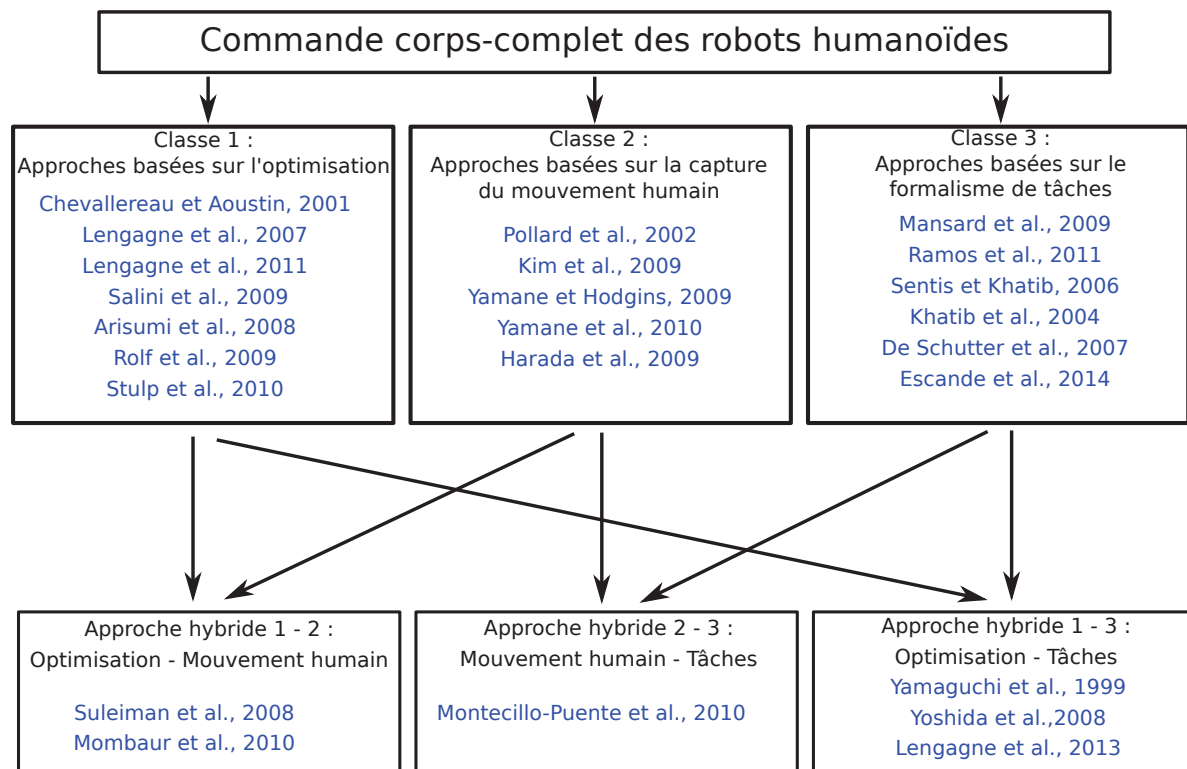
Commande corps-complet des robots humanoïdes

Classe 1 :
Approches basées sur l'optimisation
Chevallereau et Aoustin, 2001
Lengagne et al., 2007
Lengagne et al., 2011
Salini et al., 2009
Arisumi et al., 2008
Rolf et al., 2009
Stulp et al., 2010

Classe 2 :
Approches basées sur la capture du mouvement humain
Pollard et al., 2002
Kim et al., 2009
Yamane et Hodgins, 2009
Yamane et al., 2010
Harada et al., 2009

Classe 3 :
Approches basées sur le formalisme de tâches
Mansard et al., 2009
Ramos et al., 2011
Sentis et Khatib, 2006
Khatib et al., 2004
De Schutter et al., 2007
Escande et al., 2014

Approche hybride 1 - 2 :
Optimisation - Mouvement humain
Suleiman et al., 2008
Mombaur et al., 2010

Approche hybride 2 - 3 :
Mouvement humain - Tâches
Montecillo-Puente et al., 2010

Approche hybride 1 - 3 :
Optimisation - Tâches
Yamaguchi et al., 1999
Yoshida et al.,2008
Lengagne et al., 2013